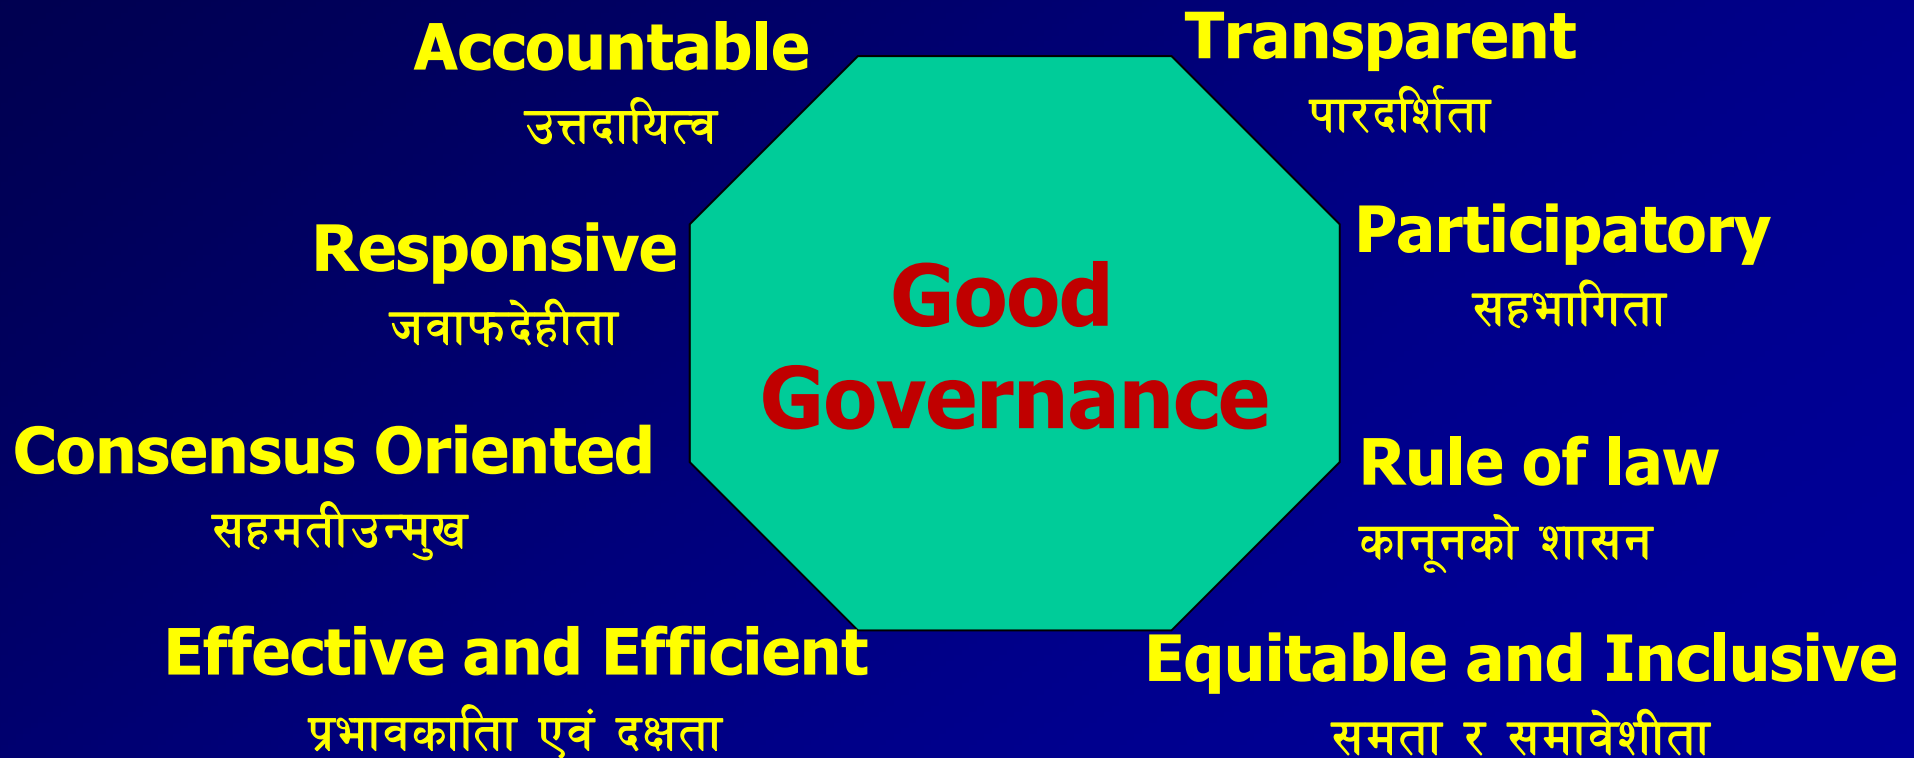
Accountable
उत्तदायित्व

Transparent
पारदर्शिता

Responsive
जवाफदेहीता

Good Governance

Participatory
सहभागिता

Consensus Oriented
सहमतीउन्मुख

Rule of law
कानूनको शासन

Effective and Efficient
प्रभावकािता एवं दक्षता

Equitable and Inclusive
समता र समावेशीता